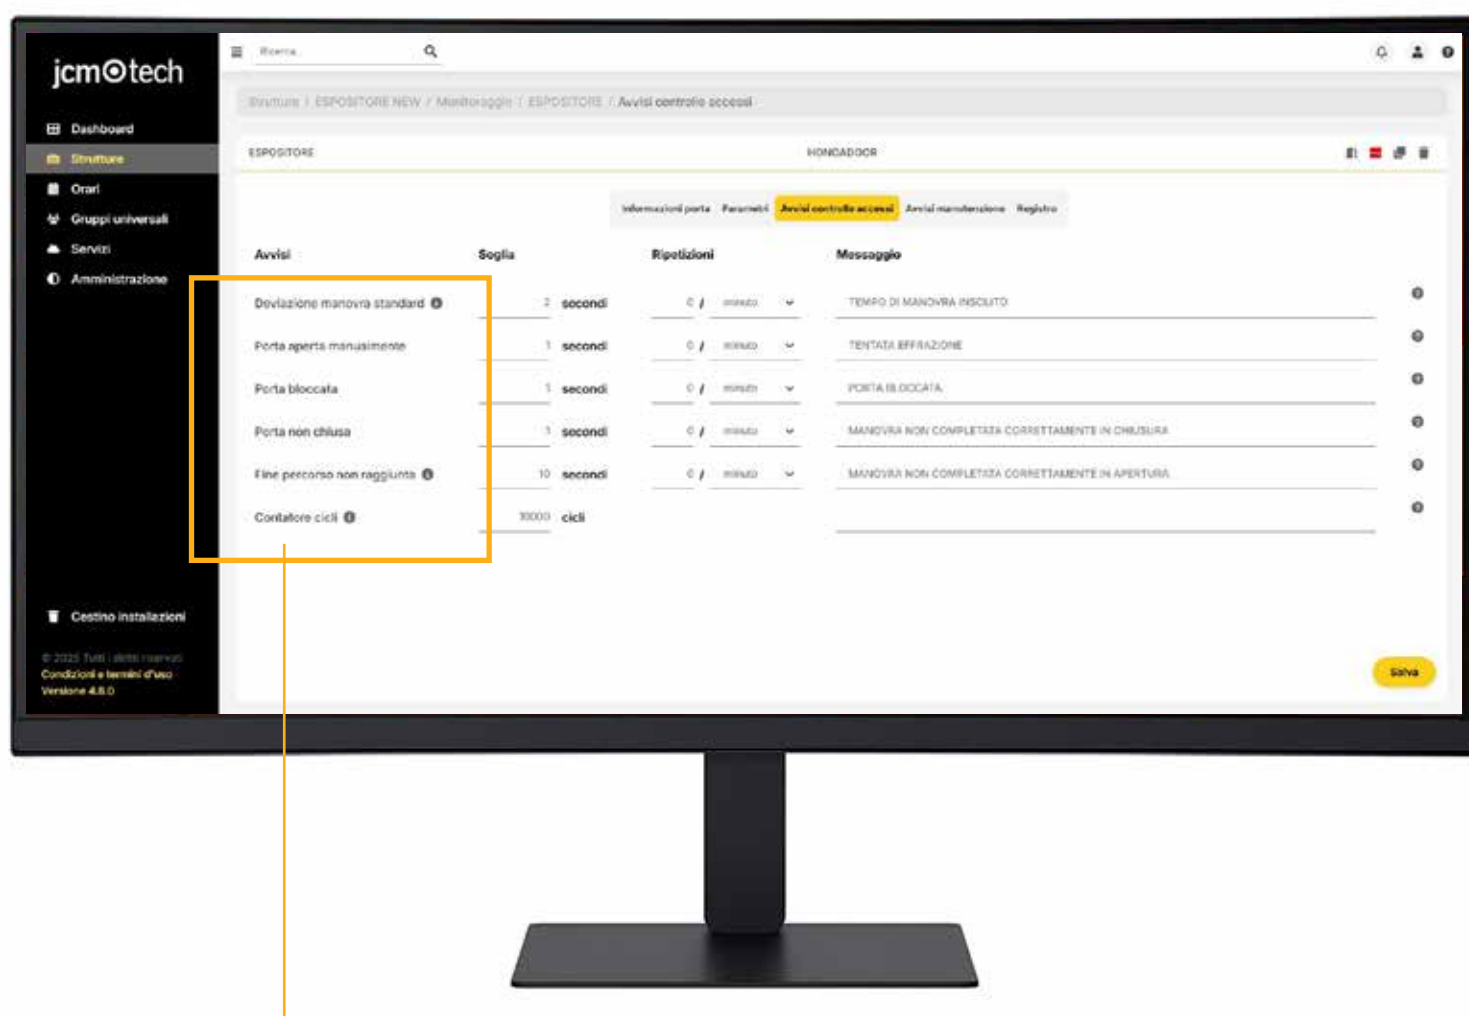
jcm tech

Dashboard
Strutture
Orari
Gruppi universali
Servizi
Amministrazione

Cestino installazioni

© 2025 Tutti i diritti riservati
Condizioni e termini d'uso
Versione 4.8.0

Ricerca

Strutture / ESPOSITORE NEW / Monitoraggio / ESPOSITORE / Avvisi controllo accessi

ESPOSITORE

HONOADOOR

Informazioni porta
Parametri
Avvisi controllo accessi
Avvisi manutenzione
Registro

| Avvisi | Soglia | | Ripetizioni | | Messaggio |
|---|---|---|---|---|---|
| Deviazione manovra standard | 2 | secondi | 0 / | minuto | TEMPO DI MANOVRA INSOLITO |
| Porta aperta manualmente | 1 | secondi | 0 / | minuto | TENTATA EFFRAZIONE |
| Porta bloccata | 1 | secondi | 0 / | minuto | PORTA BLOCCATA |
| Porta non chiusa | 1 | secondi | 0 / | minuto | MANOVRA NON COMPLETATA CORRETTAMENTE IN CHIUSURA |
| Fine percorso non raggiunto | 10 | secondi | 0 / | minuto | MANOVRA NON COMPLETATA CORRETTAMENTE IN APERTURA |
| Contatore cicli | 10000 | cicli | | | |

Salva